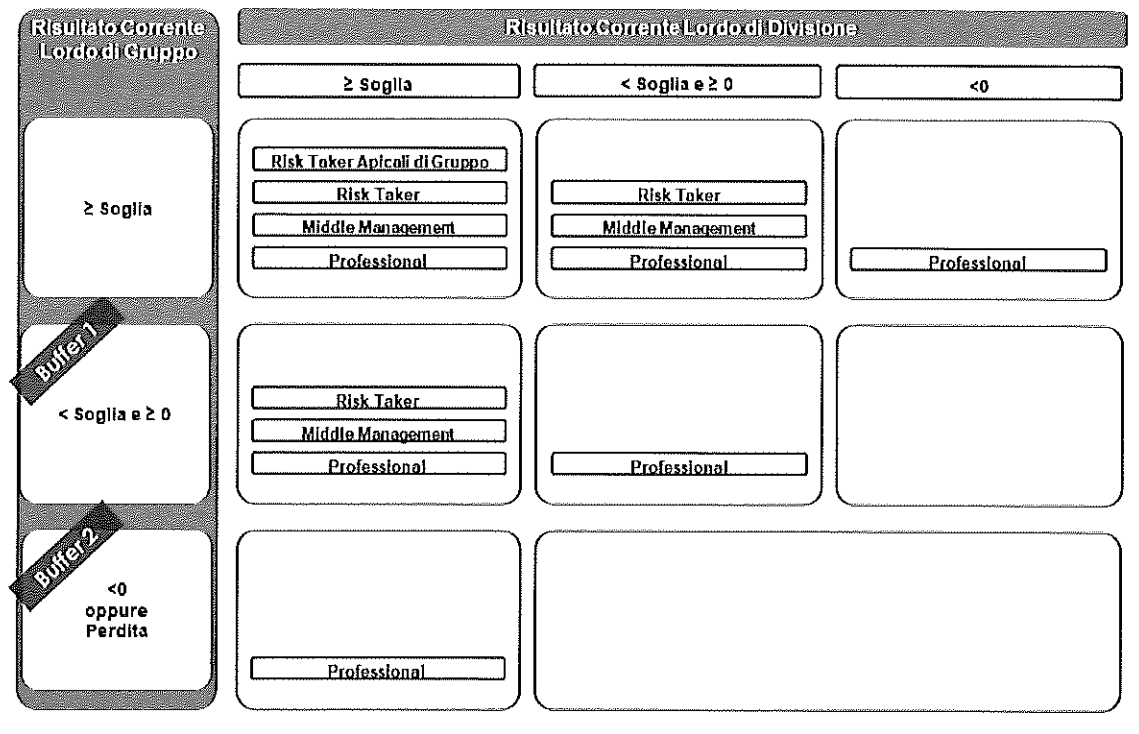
Risultato Corrente Lordo di Gruppo

Risultato Corrente Lordo di Divisione

| | ≥ Soglia | < Soglia e ≥ 0 | <0 |
|---|---|---|---|
| ≥ Soglia | Risk Taker Apicali di Gruppo<br>Risk Taker<br>Middle Management<br>Professional | Risk Taker<br>Middle Management<br>Professional | Professional |
| Buffer 1<br>< Soglia e ≥ 0 | Risk Taker<br>Middle Management<br>Professional | Professional | |
| Buffer 2<br><0 oppure Perdita | Professional | | |